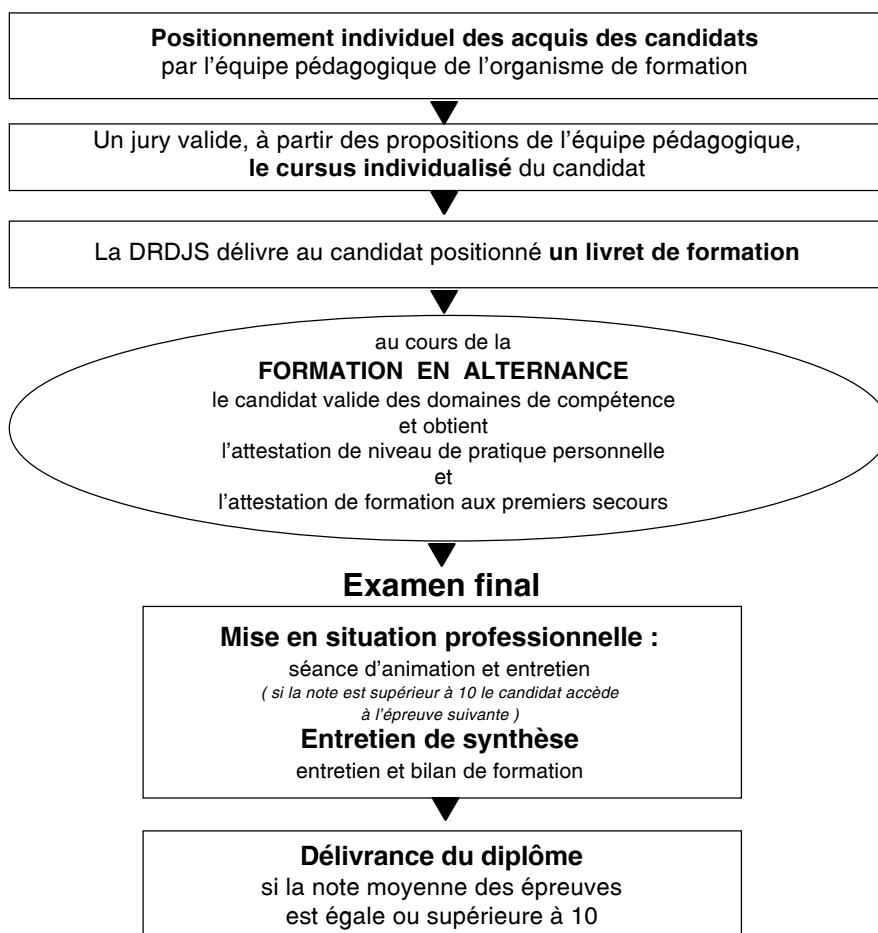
**Positionnement individuel des acquis des candidats**
par l'équipe pédagogique de l'organisme de formation

Un jury valide, à partir des propositions de l'équipe pédagogique, **le cursus individualisé** du candidat

La DRDJS délivre au candidat positionné **un livret de formation**

au cours de la
**FORMATION EN ALTERNANCE**
le candidat valide des domaines de compétence
et obtient
l'attestation de niveau de pratique personnelle
et
l'attestation de formation aux premiers secours

**Examen final**

**Mise en situation professionnelle :**
séance d'animation et entretien
*( si la note est supérieur à 10 le candidat accède à l'épreuve suivante )*
**Entretien de synthèse**
entretien et bilan de formation

**Délivrance du diplôme**
si la note moyenne des épreuves
est égale ou supérieure à 10